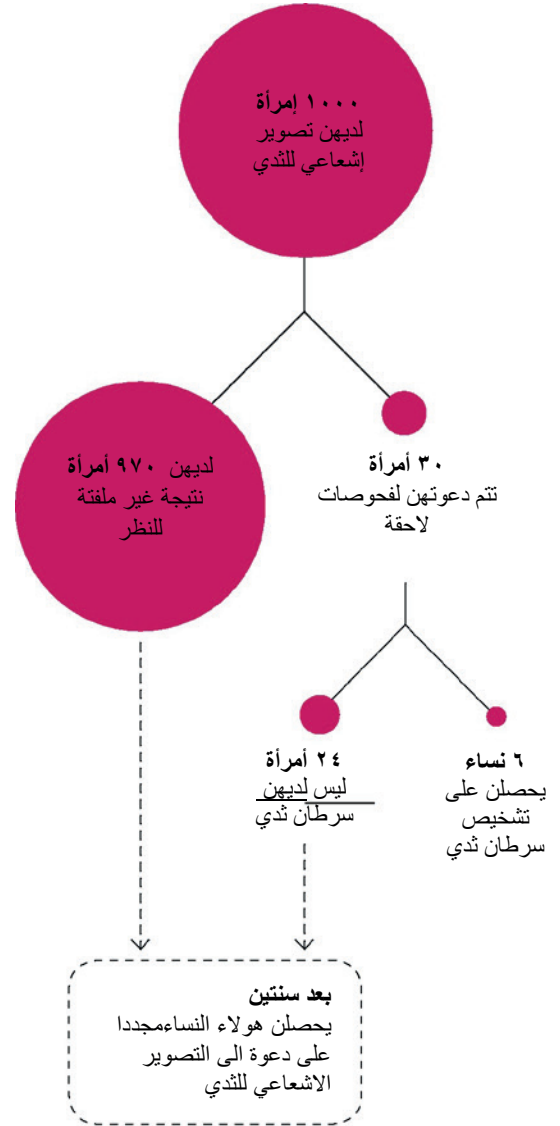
١٠٠٠ إمرأة
لديهن تصوير إشعاعي للثدي

لديهن ٩٧٠ أمرأة
نتيجة غير ملفتة للنظر

٣٠ أمرأة
تتم دعوتهن لفحوصات لاحقة

٢٤ أمرأة
ليس لديهن سرطان ثدي

٦ نساء
يحصلن على تشخيص سرطان ثدي

بعد سنتين
يحصلن هولاء النساءمجددا على دعوة الى التصوير الاشعاعي للثدي